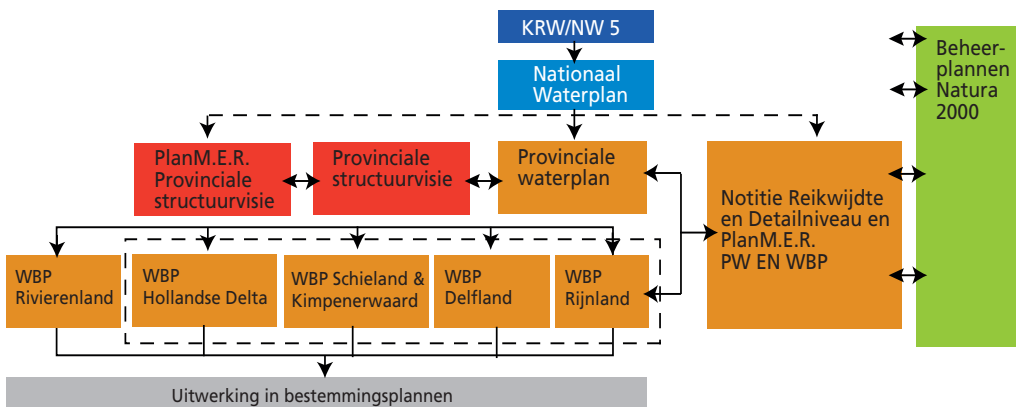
KRW/NW 5

Nationaal Waterplan

Beheerplannen Natura 2000

PlanM.E.R. Provinciale structuurvisie

Provinciale structuurvisie

Provinciale waterplan

Notitie Reikwijdte en Detailniveau en PlanM.E.R. PW EN WBP

WBP Rivierenland

WBP Hollandse Delta

WBP Schieland & Kimpenerwaard

WBP Delfland

WBP Rijnland

Uitwerking in bestemmingsplannen